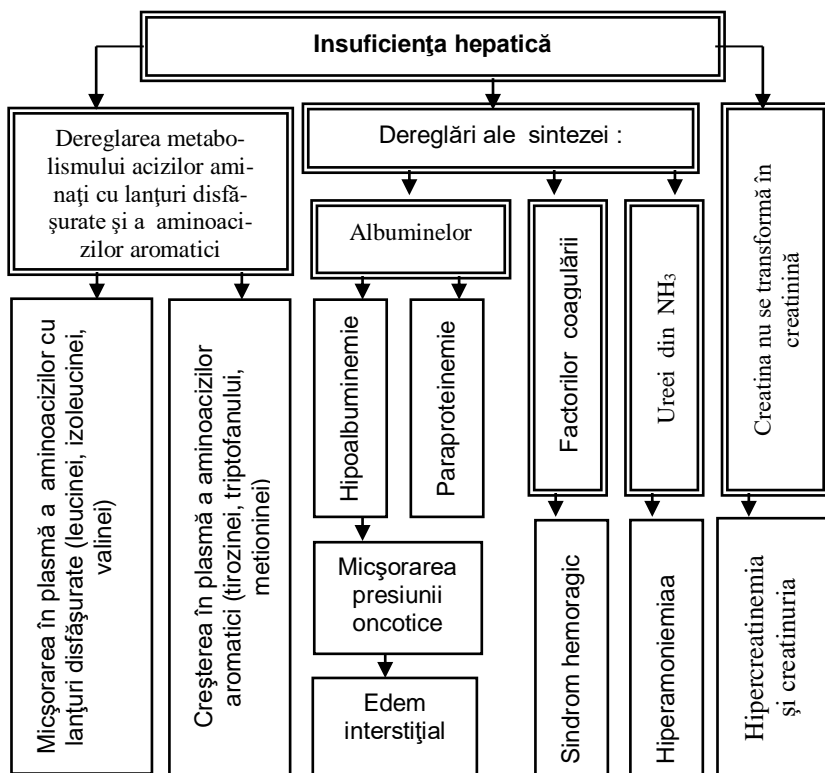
Insuficienţa hepatică

Dereglarea metabolismului acizilor aminaţi cu lanţuri disfăşurate şi a aminoacizilor aromatici

Micşorarea în plasmă a aminoacizilor cu lanţuri disfăşurate (leucinei, izoleucinei, valinei)

Creşterea în plasmă a aminoacizilor aromatici (tirozinei, triptofanului, metioninei)

Dereglări ale sintezei :

Albuminelor

Hipoalbuminemie

Micşorarea presiunii oncotice

Edem interstiţial

Paraproteinemie

Factorilor coagulării

Sindrom hemoragic

Ureei din $NH_3$

Hiperamoniemiaa

Creatina nu se transformă în creatinină

Hipercreatinemia şi creatinuria